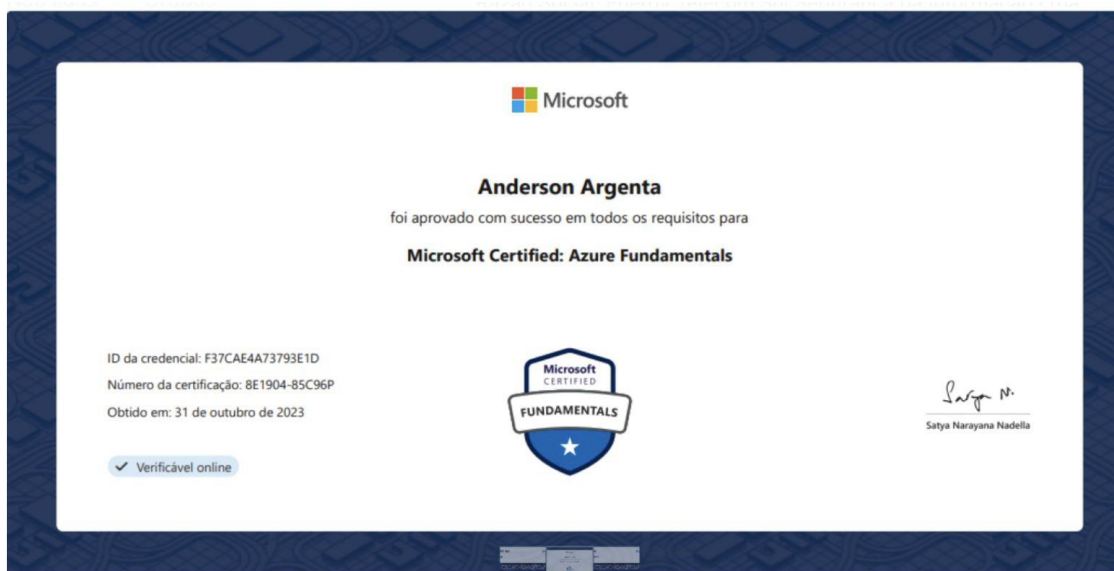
Microsoft

Anderson Argenta

foi aprovado com sucesso em todos os requisitos para

Microsoft Certified: Azure Fundamentals

ID da credencial: F37CAE4A73793E1D

Número da certificação: 8E1904-85C96P

Obtido em: 31 de outubro de 2023

✓ Verificável online

Microsoft
CERTIFIED
FUNDAMENTALS

Satya N.
Satya Narayana Nadella